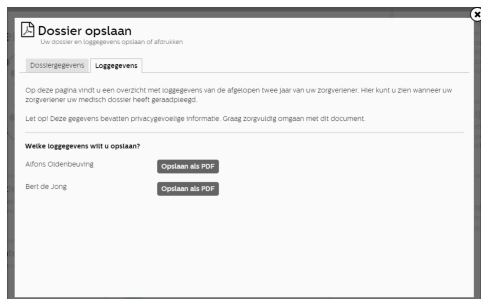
Dossier opslaan
Uw dossier en loggegevens opslaan of afdrukken

Dossiergegevens | Loggegevens

Op deze pagina vindt u een overzicht met loggegevens van de afgelopen twee jaar van uw zorgverlener. Hier kunt u zien wanneer uw zorgverlener uw medisch dossier heeft geraadpleegd.

Let op! Deze gegevens bevatten privacygevoelige informatie. Graag zorgvuldig omgaan met dit document.

Welke loggegevens wilt u opslaan?

Alfons Oldenbeuving | Opslaan als PDF

Bert de Jong | Opslaan als PDF